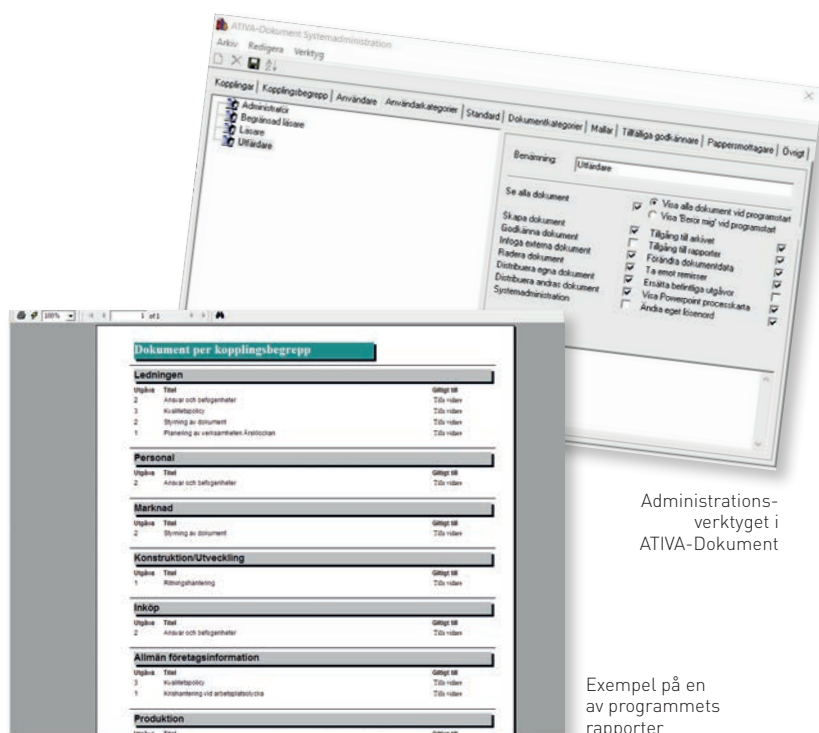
ATIVA-Dokument Systemadministration

Arkiv Redigera Verktyg

Kopplingar | Kopplingsbegrepp | Användare | Användarkategorier | Standard | Dokumentkategorier | Mallar | Tillfälliga godkännare | Pappersmottagare | Övrigt

Administratör
Begränsad läsare
Läsare
Utfärdare

Benämning: Utfärdare

Se alla dokument
Visa alla dokument vid programstart
Visa 'Berör mig' vid programstart

Skapa dokument
Godkänna dokument
Infoga externa dokument
Radera dokument
Distribuera egna dokument
Distribuera andras dokument
Systemadministration

Tillgång till arkivet
Tillgång till rapporter
Förändra dokumentdata
Ta emot remisser
Ersätta befintliga utgåvor
Visa Powerpoint processkarta
Ändra eget lösenord

100% 1 of 1

Dokument per kopplingsbegrepp

Ledningen

| Utgåva | Titel | Giltigt till |
|---|---|---|
| 2 | Ansvar och befogenheter | Tills vidare |
| 3 | Kvalitetspolicy | Tills vidare |
| 2 | Styrning av dokument | Tills vidare |
| 1 | Planering av verksamheten Årsklockan | Tills vidare |

Personal

| Utgåva | Titel | Giltigt till |
|---|---|---|
| 2 | Ansvar och befogenheter | Tills vidare |

Marknad

| Utgåva | Titel | Giltigt till |
|---|---|---|
| 2 | Styrning av dokument | Tills vidare |

Konstruktion/Utveckling

| Utgåva | Titel | Giltigt till |
|---|---|---|
| 1 | Ritningshantering | Tills vidare |

Inköp

| Utgåva | Titel | Giltigt till |
|---|---|---|
| 2 | Ansvar och befogenheter | Tills vidare |

Allmän företagsinformation

| Utgåva | Titel | Giltigt till |
|---|---|---|
| 3 | Kvalitetspolicy | Tills vidare |
| 1 | Krishantering vid arbetsplatsolycka | Tills vidare |

Produktion

Administrationsverktyget i ATIVA-Dokument

Exempel på en av programmets rapporter